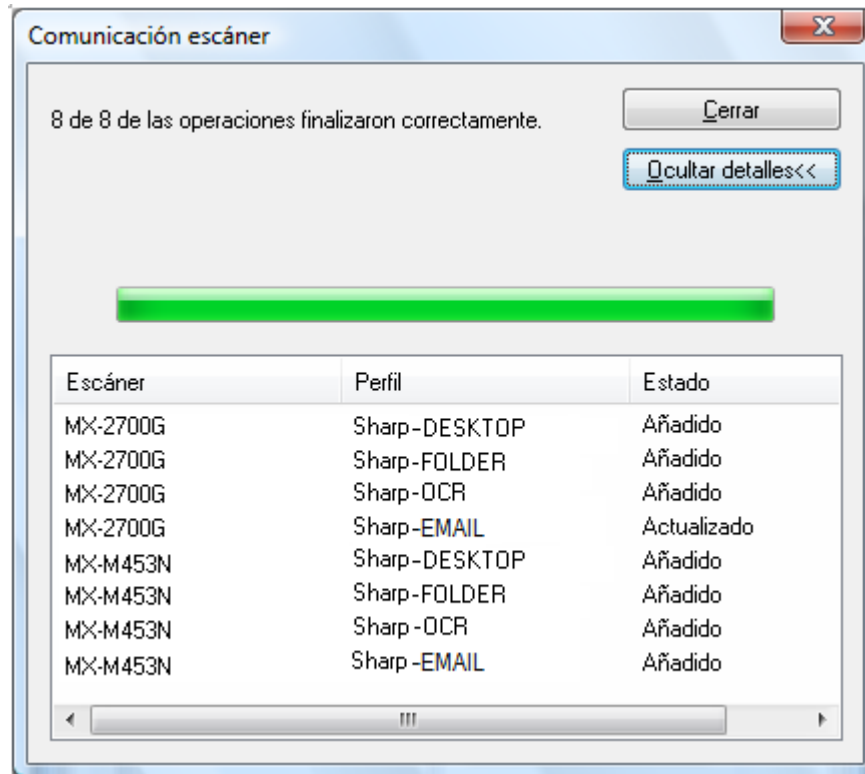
Comunicación escáner

8 de 8 de las operaciones finalizaron correctamente.

Cerrar

Ocultar detalles<<

| Escáner | Perfil | Estado |
|---|---|---|
| MX-2700G | Sharp-DESKTOP | Añadido |
| MX-2700G | Sharp-FOLDER | Añadido |
| MX-2700G | Sharp-OCR | Añadido |
| MX-2700G | Sharp-EMAIL | Actualizado |
| MX-M453N | Sharp-DESKTOP | Añadido |
| MX-M453N | Sharp-FOLDER | Añadido |
| MX-M453N | Sharp-OCR | Añadido |
| MX-M453N | Sharp-EMAIL | Añadido |